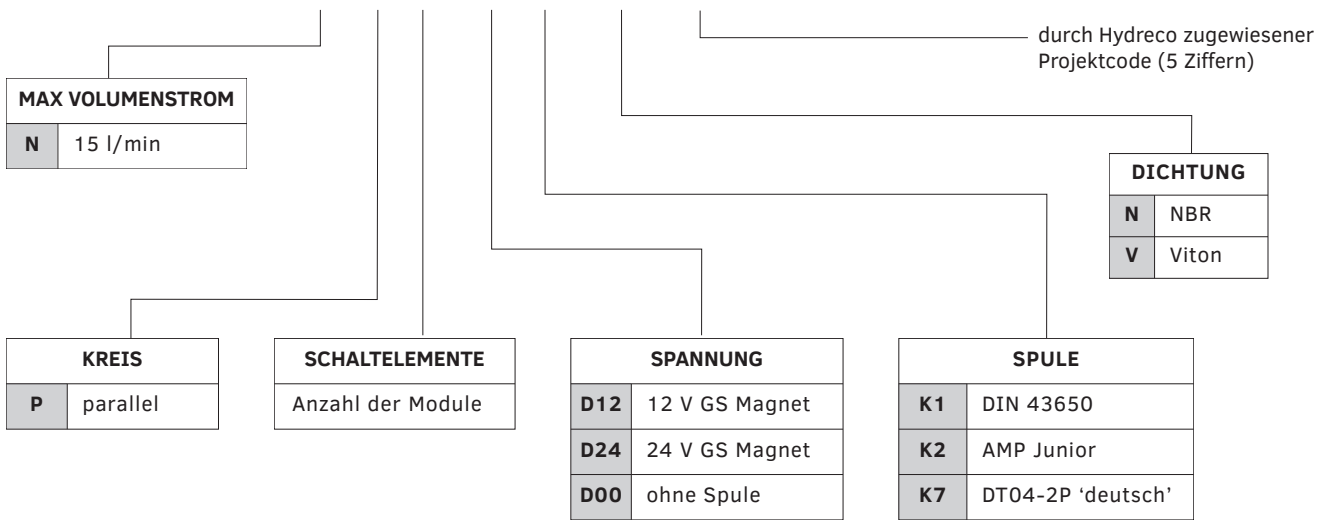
durch Hydreco zugewiesener Projektcode (5 Ziffern)

| MAX VOLUMENSTROM | |
|---|---|
| N | 15 l/min |

| DICHTUNG | |
|---|---|
| N | NBR |
| V | Viton |

| KREIS | |
|---|---|
| P | parallel |

| SCHALTELEMENTE |
|---|
| Anzahl der Module |

| SPANNUNG | |
|---|---|
| D12 | 12 V GS Magnet |
| D24 | 24 V GS Magnet |
| D00 | ohne Spule |

| SPULE | |
|---|---|
| K1 | DIN 43650 |
| K2 | AMP Junior |
| K7 | DT04-2P 'deutsch' |